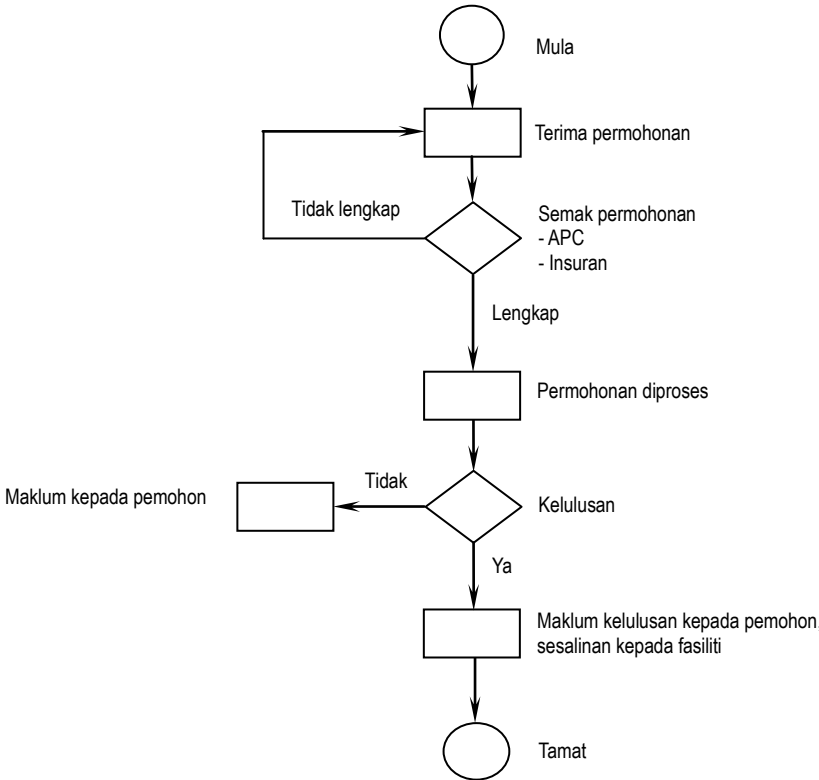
Mula

Terima permohonan

Tidak lengkap

Semak permohonan
- APC
- Insuran

Lengkap

Permohonan diproses

Maklum kepada pemohon

Tidak

Kelulusan

Ya

Maklum kelulusan kepada pemohon, sesalinan kepada fasiliti

Tamat